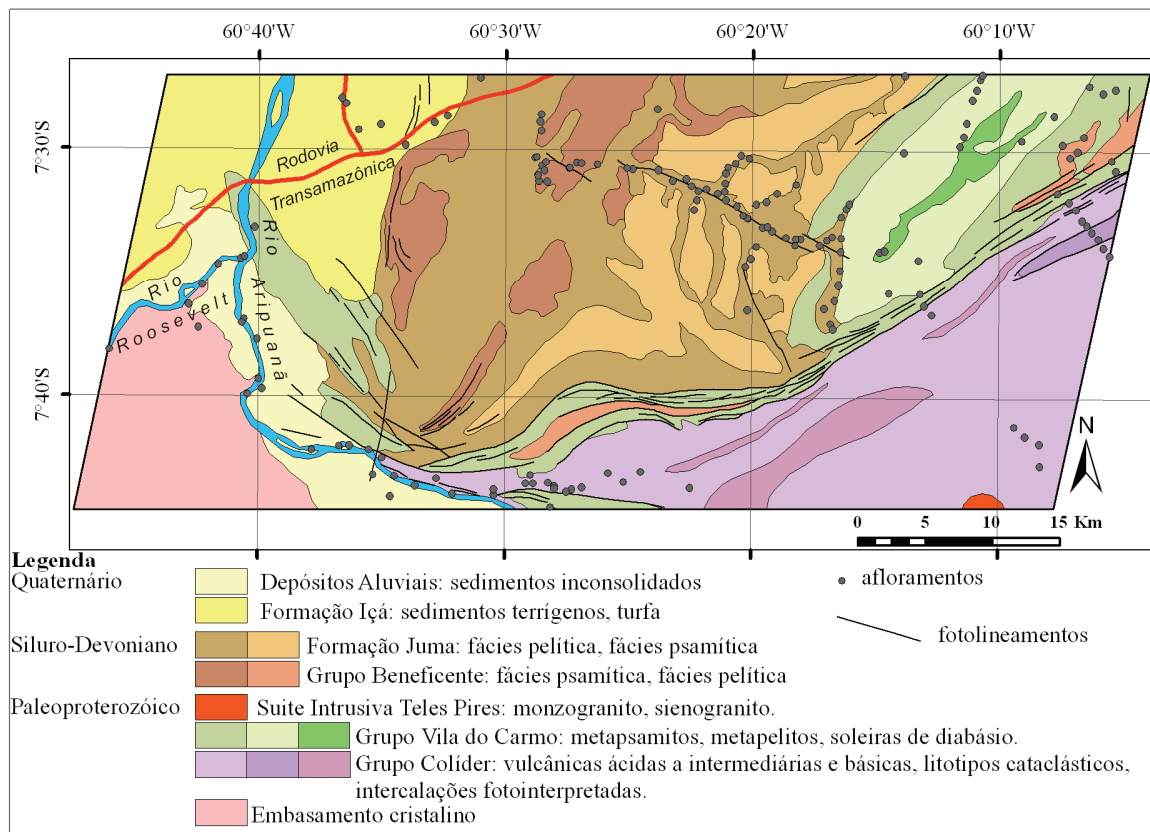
60°40'W 60°30'W 60°20'W 60°10'W

7°30'S

7°40'S

Rodovia Transamazônica

Rio Roosevelt

Rio Aripuanã

N

0 5 10 15 Km

Legenda

Quaternário

Depósitos Aluviais: sedimentos inconsolidados

Formação Içá: sedimentos terrígenos, turfa

afloramentos

fotolineamentos

Siluro-Devoniano

Formação Juma: fácies pelítica, fácies psamítica

Grupo Beneficente: fácies psamítica, fácies pelítica

Paleoproterozóico

Suite Intrusiva Teles Pires: monzogranito, sienogranito.

Grupo Vila do Carmo: metapsamitos, metapelitos, soleiras de diabásio.

Grupo Colíder: vulcânicas ácidas a intermediárias e básicas, litotipos cataclásticos, intercalações fotointerpretadas.

Embasamento cristalino